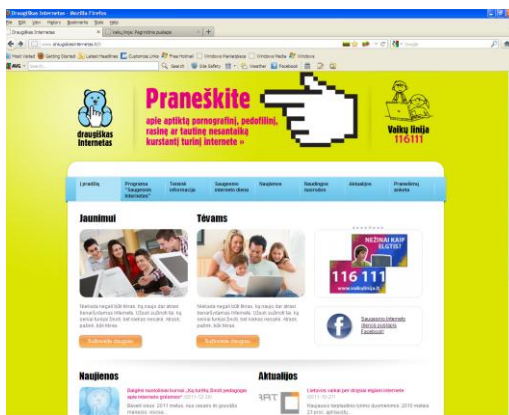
Draugiškas Internetas - Mozilla Firefox
File Edit View History Bookmarks Tools Help
Draugiškas Internetas
Vaikų linija: Pagrindinis puslapis
www.draugiskasinternetas.lt
Google
Most Visited Getting Started Latest Headlines Customize Links Free Hotmail Windows Marketplace Windows Media Windows
AVG Search Site Safety Weather Facebook

draugiškas internetas

Praneškite
apie aptiktą pornografinį, pedofilinį, rasinį ar tautinę nesantaiką kurstantį turinį internete »

Vaikų linija 116111

| Į pradžią | Programa "Saugesnis internetas" | Teisinė informacija | Saugesnio interneto diena | Naujienos | Naudingos nuorodos | Aktualijos | Pranešimų anketa |
|---|---|---|---|---|---|---|---|

Jaunimui

Tėvams

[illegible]

Sužinokite daugiau

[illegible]

Sužinokite daugiau

NEŽINAI KAIP ELGTIS?
116 111
www.vaikulinija.lt

Saugesnio interneto Bendruomenė Facebook!

Naujienos

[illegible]

Aktualijos

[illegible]